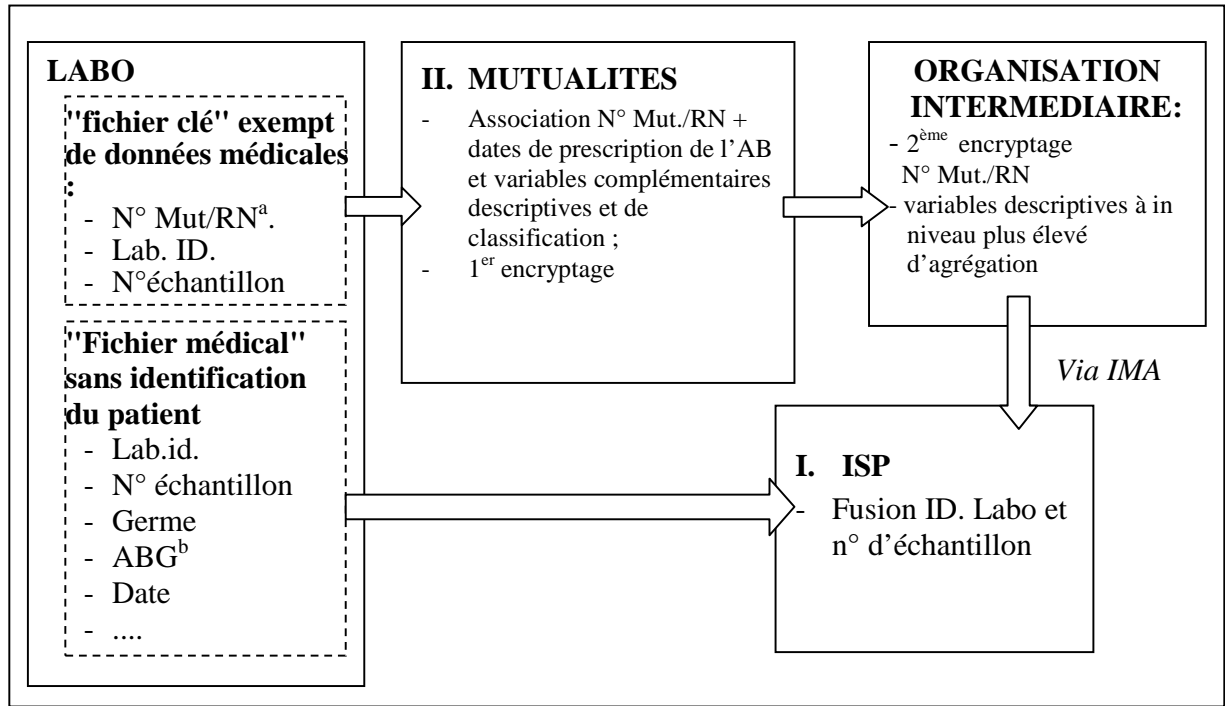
LABO

"fichier clé" exempt de données médicales :
- N° Mut/RN$^{a}$.
- Lab. ID.
- N°échantillon

"Fichier médical" sans identification du patient
- Lab.id.
- N° échantillon
- Germe
- ABG$^{b}$
- Date
- ....

II. MUTUALITES
- Association N° Mut./RN + dates de prescription de l'AB et variables complémentaires descriptives et de classification ;
- 1$^{er}$ encryptage

ORGANISATION INTERMEDIAIRE:
- 2$^{ème}$ encryptage N° Mut./RN
- variables descriptives à in niveau plus élevé d'agrégation

Via IMA

I. ISP
- Fusion ID. Labo et n° d'échantillon